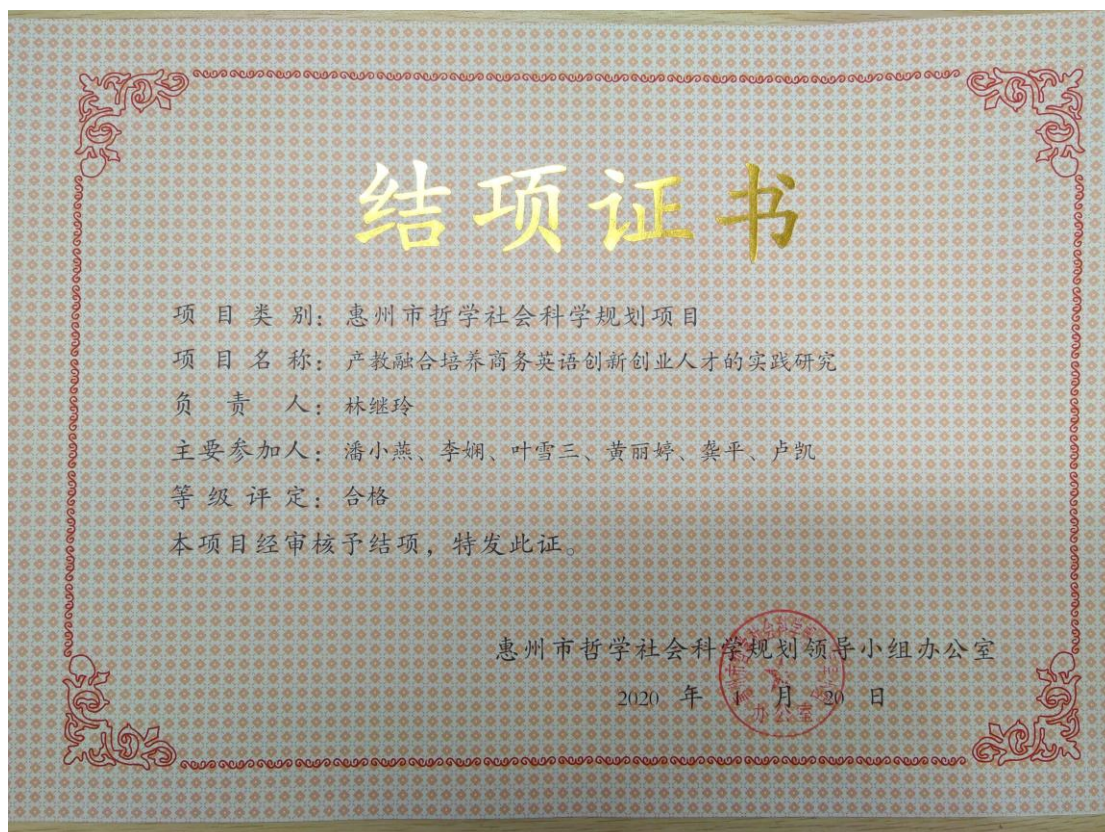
结项证书

项目类别：惠州市哲学社会科学规划项目

项目名称：产教融合培养商务英语创新创业人才的实践研究

负责人：林继玲

主要参加人：潘小燕、李娴、叶雪三、黄丽婷、龚平、卢凯

等级评定：合格

本项目经审核予结项，特发此证。

惠州市哲学社会科学规划领导小组办公室

2020 年 1 月 20 日

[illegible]办公室